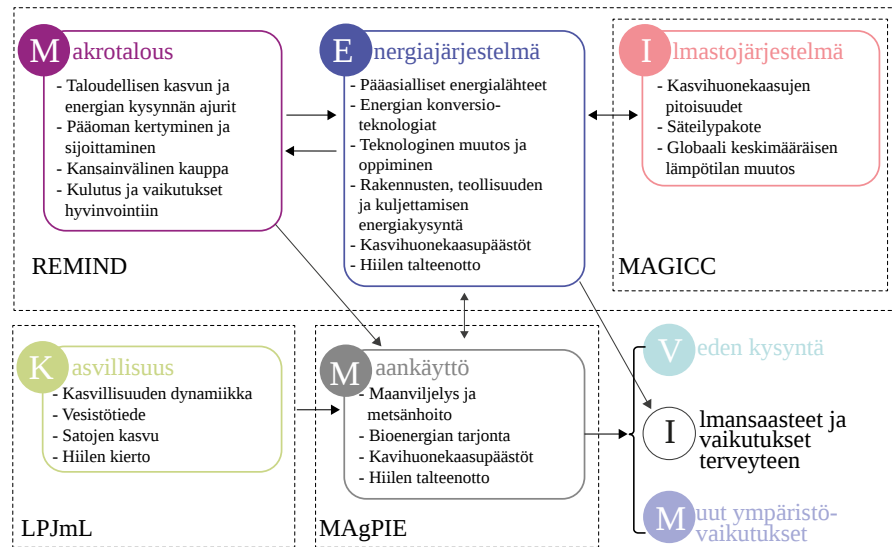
Makrotalous
- Taloudellisen kasvun ja energian kysynnän ajurit
- Pääoman kertyminen ja sijoittaminen
- Kansainvälinen kauppa
- Kulutus ja vaikutukset hyvinvointiin

REMIND

Energiajärjestelmä
- Pääasialliset energialähteet
- Energian konversioteknologiat
- Teknologinen muutos ja oppiminen
- Rakennusten, teollisuuden ja kuljettamisen energiakysyntä
- Kasvihuonekaasupäästöt
- Hiilen talteenotto

Ilmastojärjestelmä
- Kasvihuonekaasujen pitoisuudet
- Säteilypakote
- Globaali keskimääräisen lämpötilan muutos

MAGICC

Kasvillisuus
- Kasvillisuuden dynamiikka
- Vesistötiede
- Satojen kasvu
- Hiilen kierto

LPJmL

Maankäyttö
- Maanviljelys ja metsänhoito
- Bioenergian tarjonta
- Kavihuonekaasupäästöt
- Hiilen talteenotto

MAgPIE

Veden kysyntä

Ilmansaasteet ja vaikutukset terveyteen

Muut ympäristövaikutukset